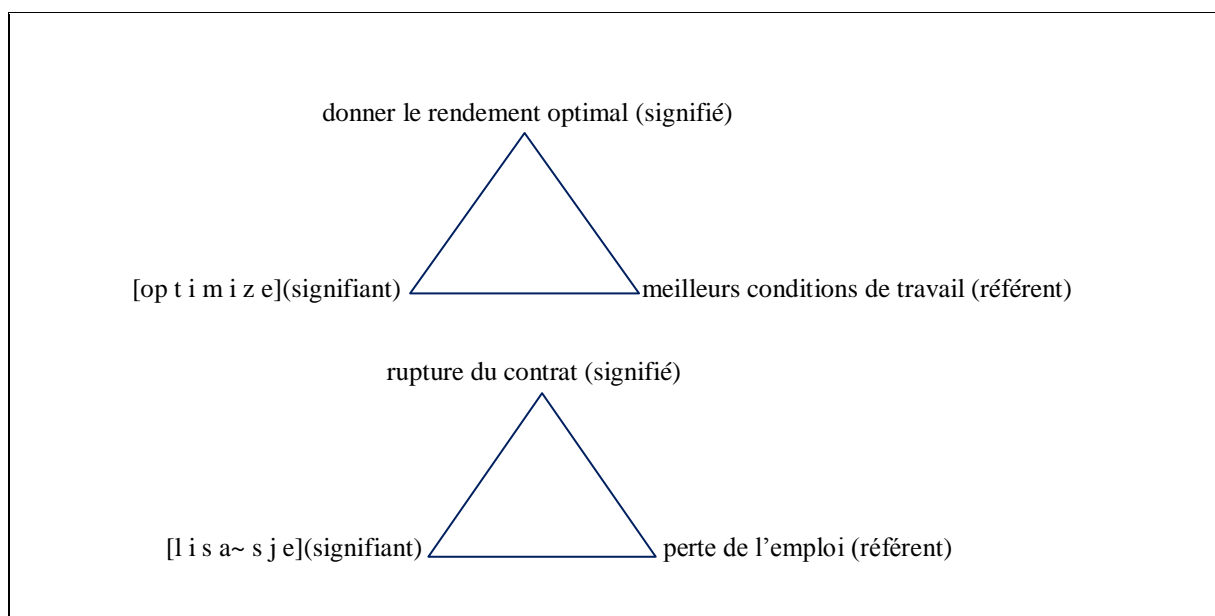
donner le rendement optimal (signifié)

[op t i m i z e](signifiant)

meilleurs conditions de travail (référent)

rupture du contrat (signifié)

[l i s a~ s j e](signifiant)

perte de l'emploi (référent)